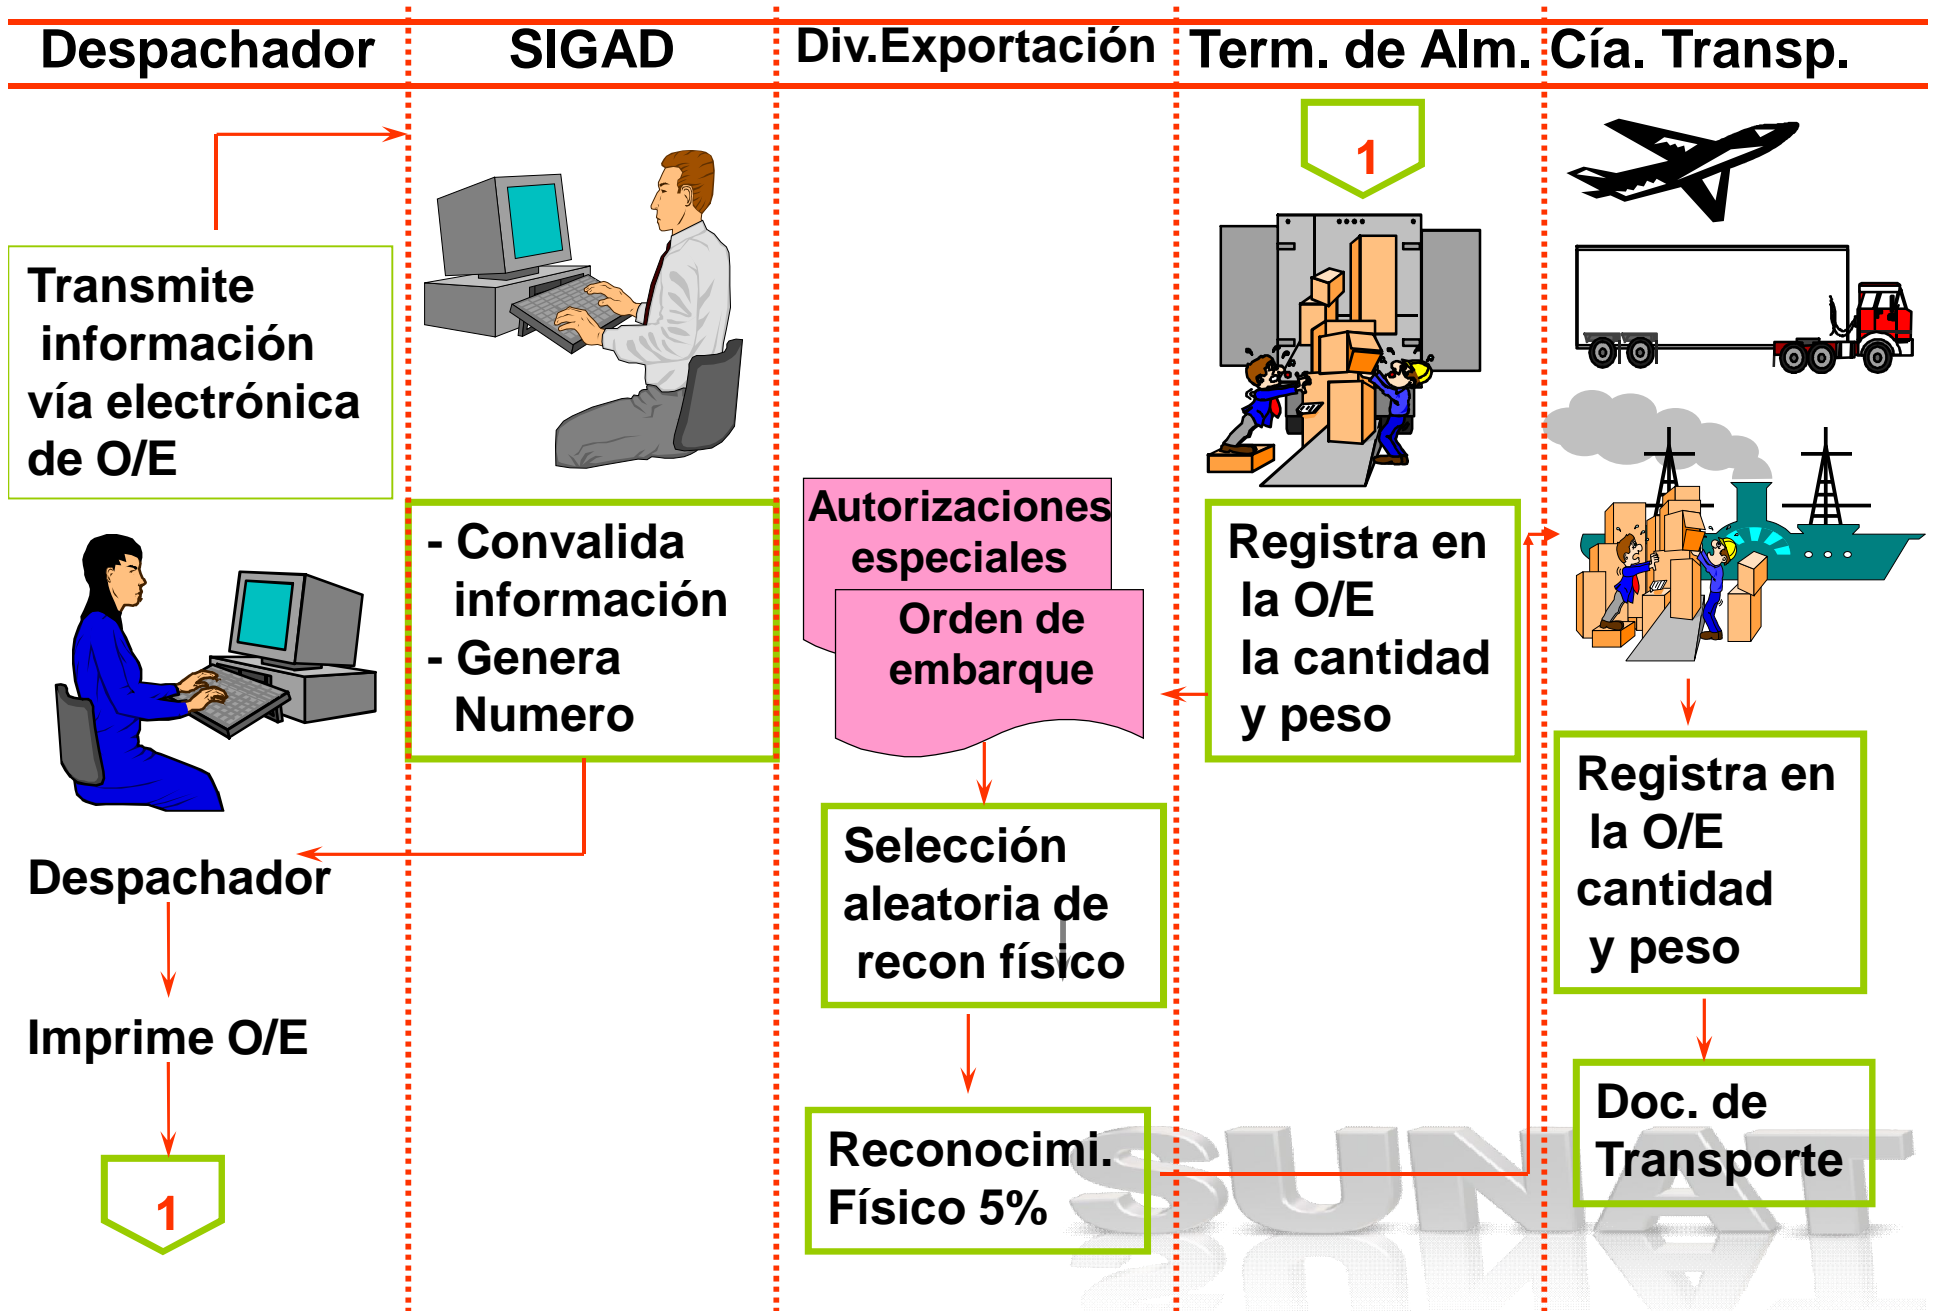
| Despachador | SIGAD | Div.Exportación | Term. de Alm. | Cía. Transp. |
|---|---|---|---|---|

Transmite información vía electrónica de O/E

- Convalida información
- Genera Numero

Despachador

Imprime O/E

1

Autorizaciones especiales

Orden de embarque

Selección aleatoria de recon físico

Reconocimi. Físico 5%

1

Registra en la O/E la cantidad y peso

Registra en la O/E cantidad y peso

Doc. de Transporte

SUNAT